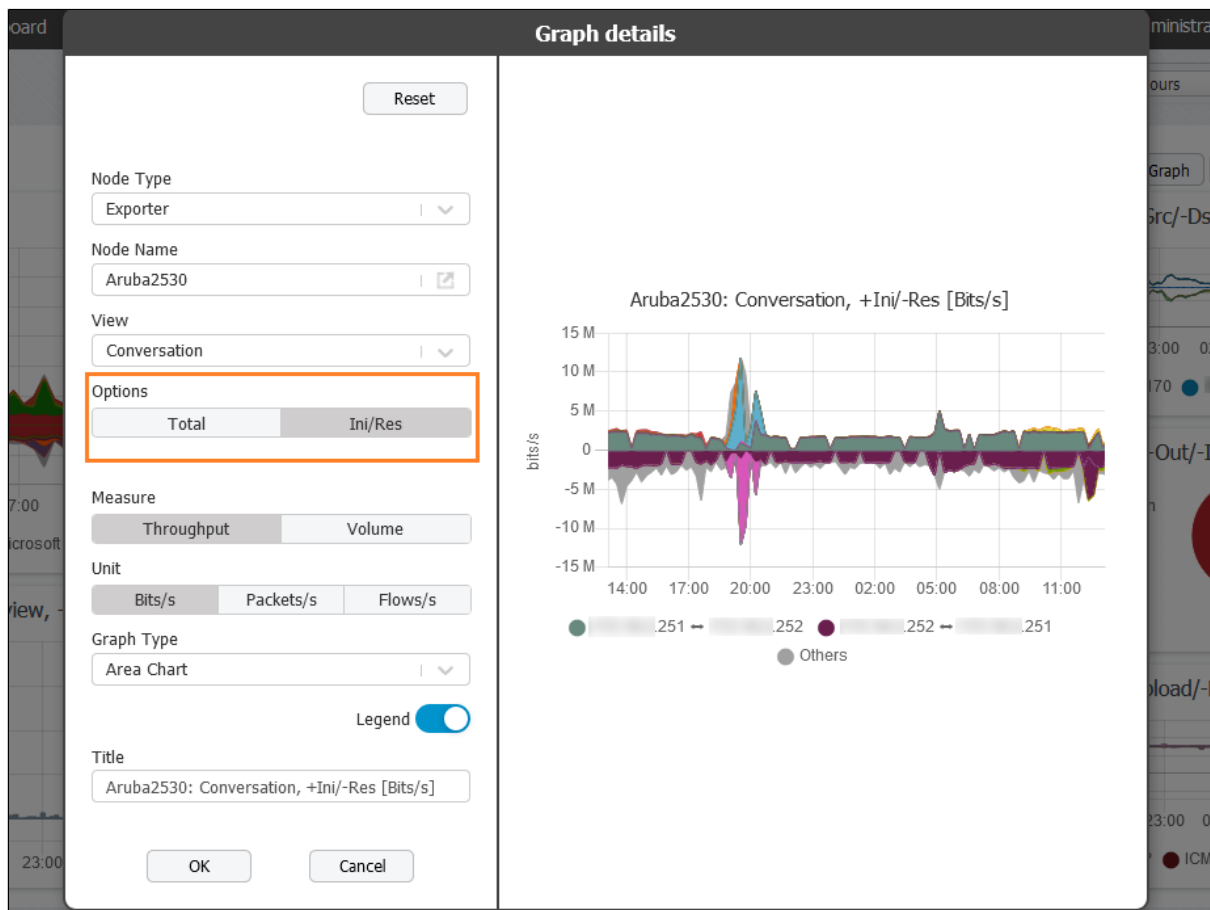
oard

ministra

Graph details

Reset

Node Type
Exporter

Node Name
Aruba2530

View
Conversation

Options
Total Ini/Res

Measure
Throughput Volume

Unit
Bits/s Packets/s Flows/s

Graph Type
Area Chart

Legend

Title
Aruba2530: Conversation, +Ini/-Res [Bits/s]

OK Cancel

Aruba2530: Conversation, +Ini/-Res [Bits/s]

15 M
10 M
5 M
0
-5 M
-10 M
-15 M

bits/s

14:00 17:00 20:00 23:00 02:00 05:00 08:00 11:00

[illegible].251 ↔ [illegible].252 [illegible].252 ↔ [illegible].251
Others

ours
Graph
Src/-Ds
23:00 0
170
-Out/-I
7:00
icrosoft
iew, -
pload/-
23:00
23:00
ICM